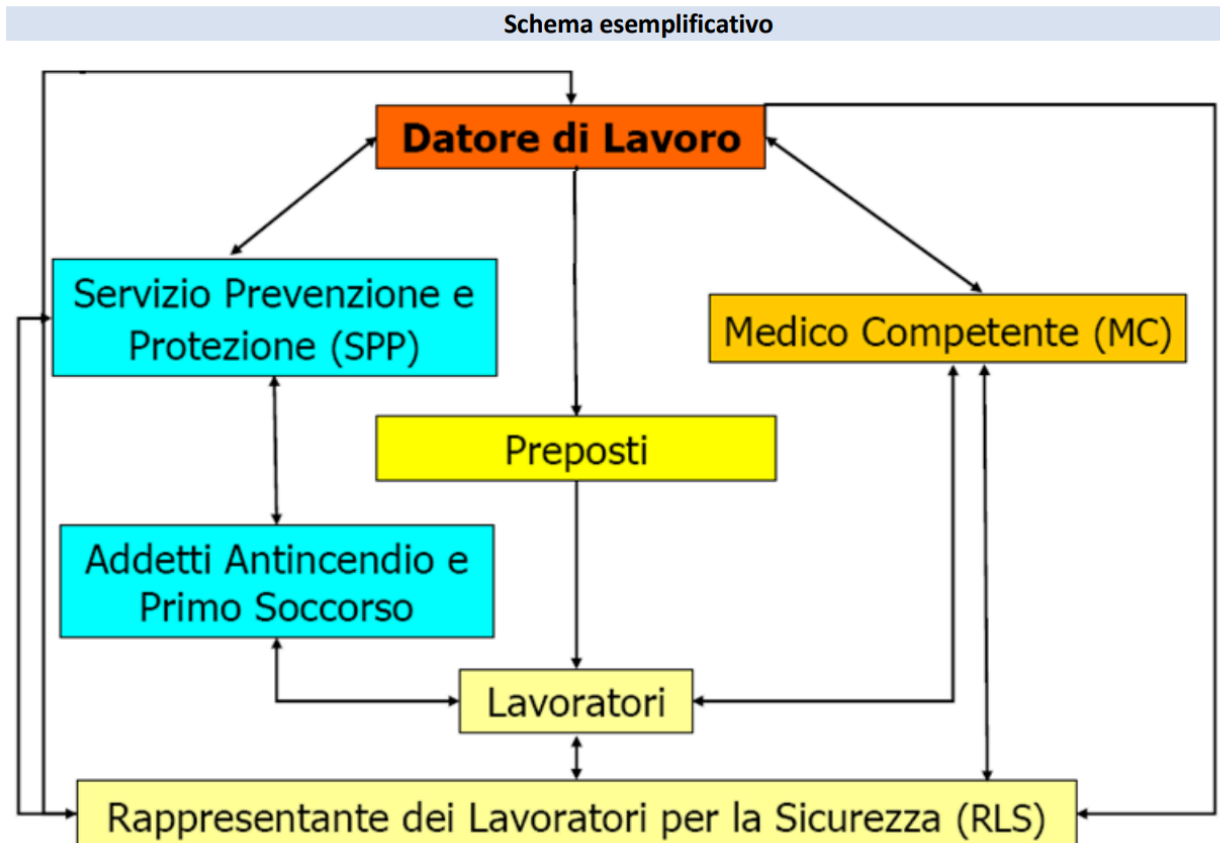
Schema esemplificativo

Datore di Lavoro

Servizio Prevenzione e Protezione (SPP)

Medico Competente (MC)

Preposti

Addetti Antincendio e Primo Soccorso

Lavoratori

Rappresentante dei Lavoratori per la Sicurezza (RLS)